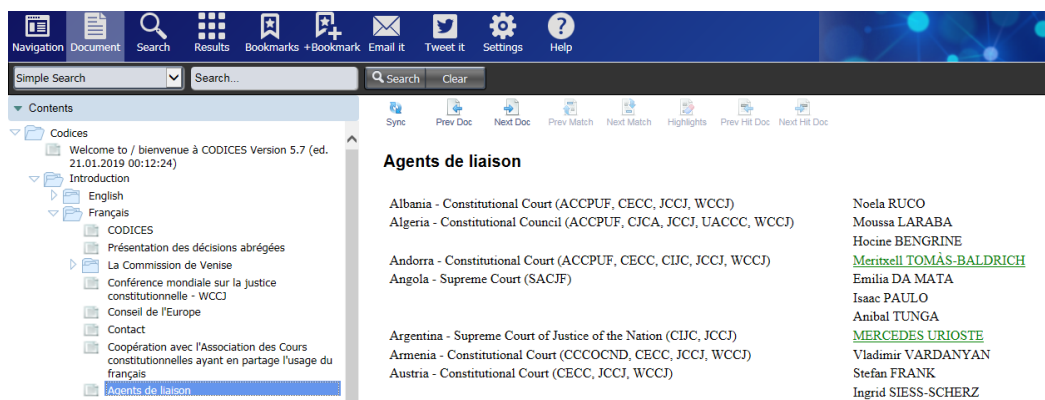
Navigation Document Search Results Bookmarks +Bookmark Email it Tweet it Settings Help

Simple Search
Search...
Search Clear

Contents

Codices
Welcome to / bienvenue à CODICES Version 5.7 (ed. 21.01.2019 00:12:24)
Introduction
English
Français
CODICES
Présentation des décisions abrégées
La Commission de Venise
Conférence mondiale sur la justice constitutionnelle - WCCJ
Conseil de l'Europe
Contact
Coopération avec l'Association des Cours constitutionnelles ayant en partage l'usage du français
Agents de liaison

Sync Prev Doc Next Doc Prev Match Next Match Highlights Prev Hit Doc Next Hit Doc

Agents de liaison

| | |
|---|---|
| Albania - Constitutional Court (ACCPUF, CECC, JCCJ, WCCJ) | Noela RUCO |
| Algeria - Constitutional Council (ACCPUF, CJCA, JCCJ, UACCC, WCCJ) | Moussa LARABA |
| | Hocine BENGRINE |
| Andorra - Constitutional Court (ACCPUF, CECC, CIJC, JCCJ, WCCJ) | Meritxell TOMÀS-BALDRICH |
| Angola - Supreme Court (SACJF) | Emilia DA MATA |
| | Isaac PAULO |
| | Anibal TUNGA |
| Argentina - Supreme Court of Justice of the Nation (CIJC, JCCJ) | MERCEDES URIOSTE |
| Armenia - Constitutional Court (CCCOCND, CECC, JCCJ, WCCJ) | Vladimir VARDANYAN |
| Austria - Constitutional Court (CECC, JCCJ, WCCJ) | Stefan FRANK |
| | Ingrid SIESS-SCHERZ |